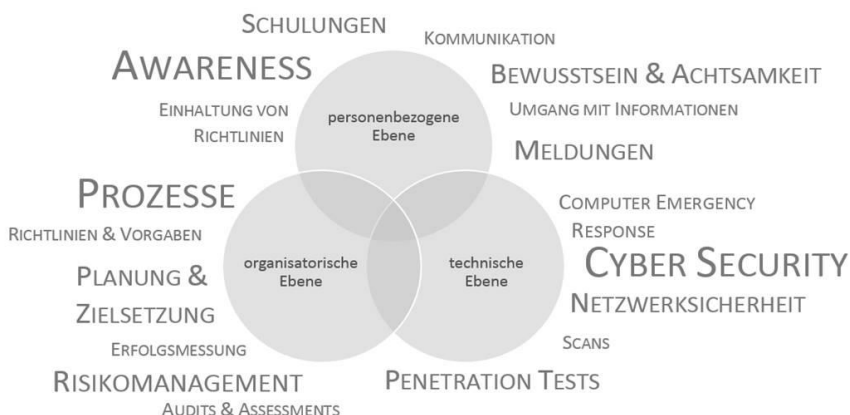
SCHULUNGEN

KOMMUNIKATION

AWARENESS

BEWUSSTSEIN & ACHTSAMKEIT

EINHALTUNG VON RICHTLINIEN

personenbezogene Ebene

UMGANG MIT INFORMATIONEN

MELDUNGEN

PROZESSE

COMPUTER EMERGENCY RESPONSE

RICHTLINIEN & VORGABEN

organisatorische Ebene

technische Ebene

CYBER SECURITY

PLANUNG & ZIELSETZUNG

NETZWERKSICHERHEIT

ERFOLGSMESSUNG

SCANS

RISIKOMANAGEMENT

PENETRATION TESTS

AUDITS & ASSESSMENTS